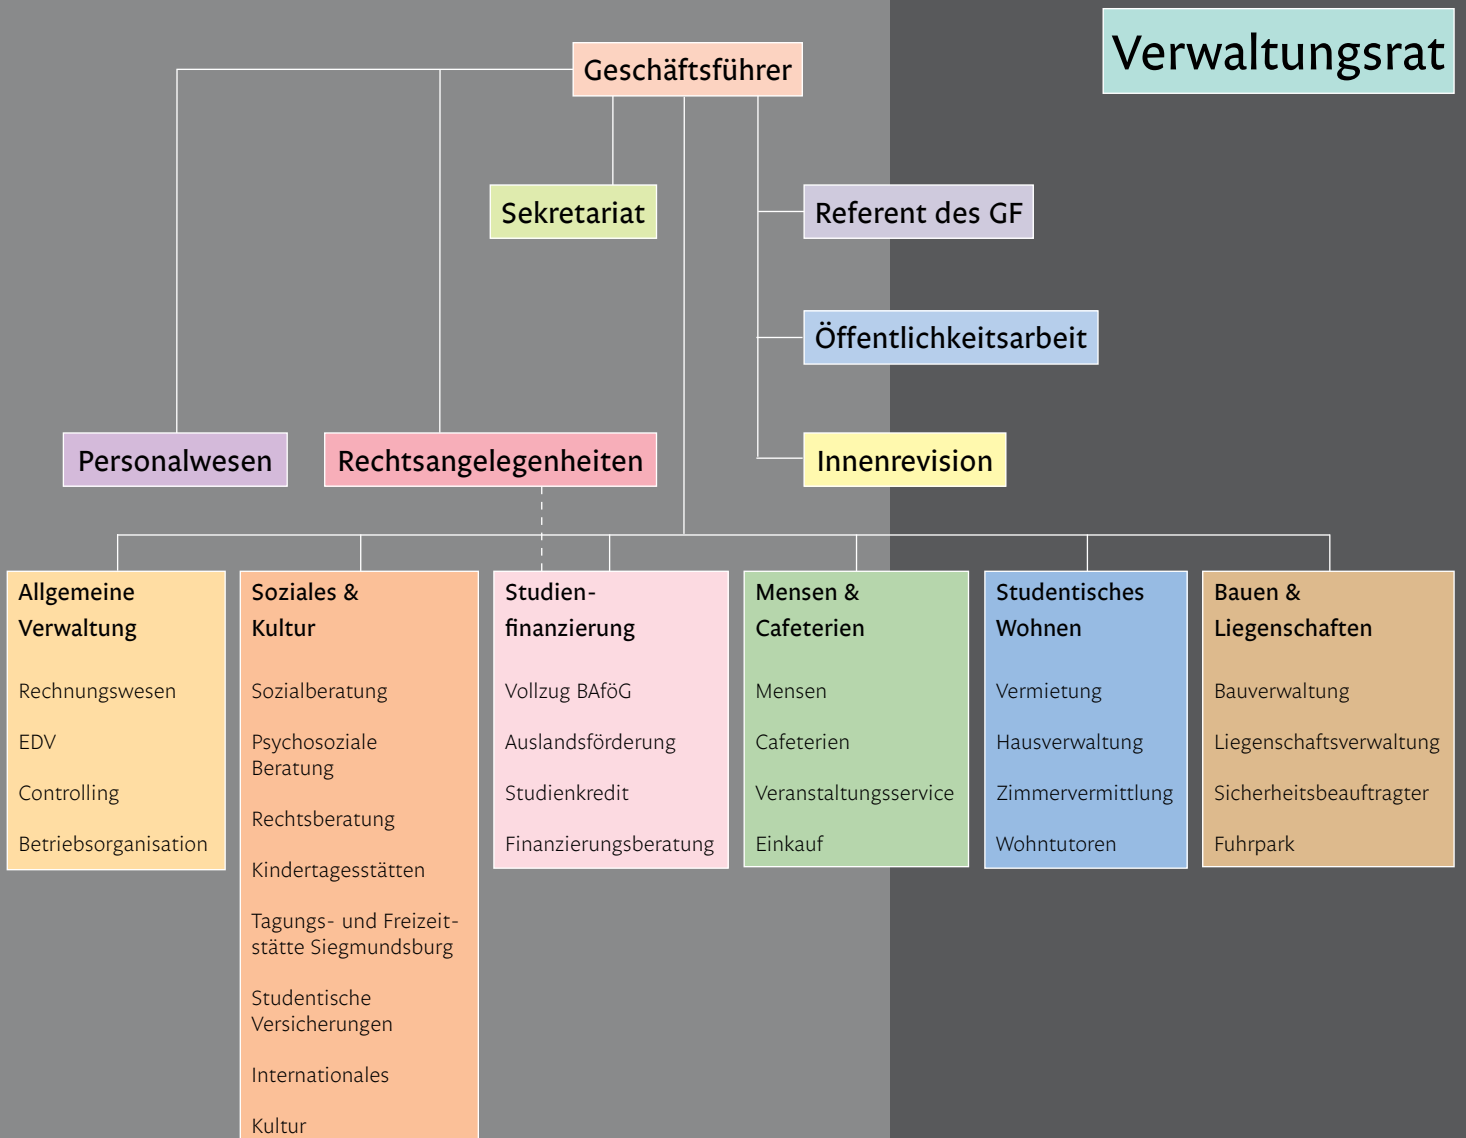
Verwaltungsrat

Geschäftsführer

Sekretariat

Referent des GF

Öffentlichkeitsarbeit

Personalwesen

Rechtsangelegenheiten

Innenrevision

Allgemeine Verwaltung

Rechnungswesen

EDV

Controlling

Betriebsorganisation

Soziales & Kultur

Sozialberatung

Psychosoziale Beratung

Rechtsberatung

Kindertagesstätten

Tagungs- und Freizeitstätte Siegmundsburg

Studentische Versicherungen

Internationales

Kultur

Studienfinanzierung

Vollzug BAföG

Auslandsförderung

Studienkredit

Finanzierungsberatung

Mensen & Cafeterien

Mensen

Cafeterien

Veranstaltungsservice

Einkauf

Studentisches Wohnen

Vermietung

Hausverwaltung

Zimmervermittlung

Wohntutoren

Bauen & Liegenschaften

Bauverwaltung

Liegenschaftsverwaltung

Sicherheitsbeauftragter

Fuhrpark